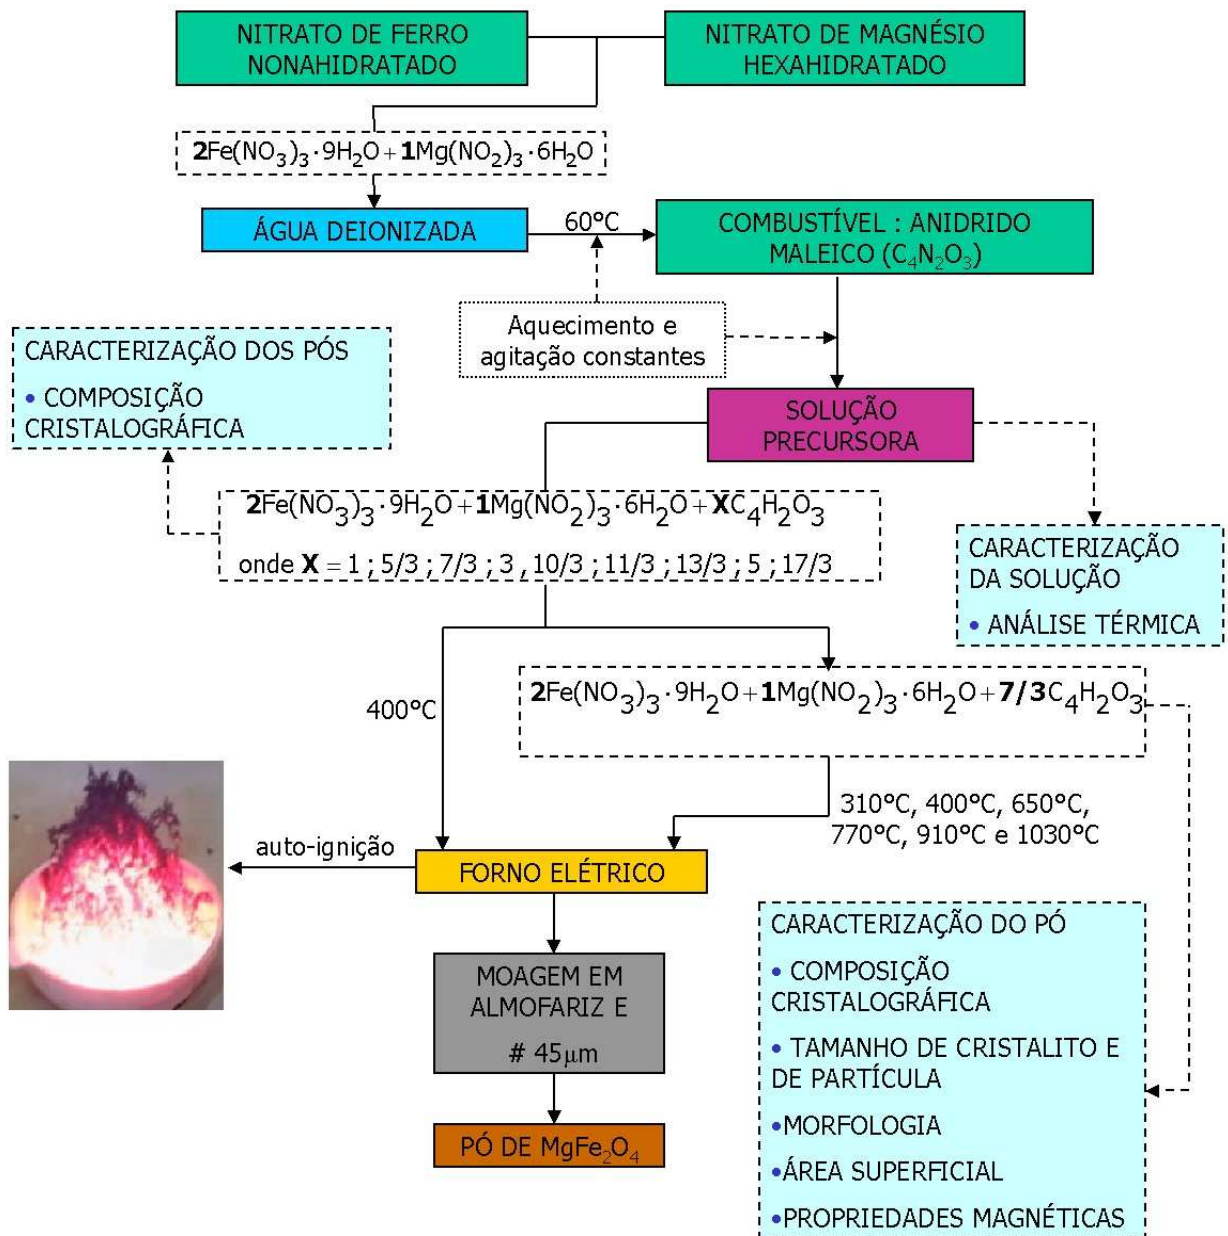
NITRATO DE FERRO NONAHIDRATADO

NITRATO DE MAGNÉSIO HEXAHIDRATADO

$\mathbf{2}Fe(NO_3)_3 \cdot 9H_2O + \mathbf{1}Mg(NO_2)_3 \cdot 6H_2O$

ÁGUA DEIONIZADA

60°C

COMBUSTÍVEL : ANIDRIDO MALEICO ($C_4N_2O_3$)

Aquecimento e agitação constantes

CARACTERIZAÇÃO DOS PÓS

• COMPOSIÇÃO CRISTALOGRÁFICA

SOLUÇÃO PRECURSORA

$\mathbf{2}Fe(NO_3)_3 \cdot 9H_2O + \mathbf{1}Mg(NO_2)_3 \cdot 6H_2O + \mathbf{X}C_4H_2O_3$

onde $\mathbf{X} = 1 ; 5/3 ; 7/3 ; 3 , 10/3 ; 11/3 ; 13/3 ; 5 ; 17/3$

CARACTERIZAÇÃO DA SOLUÇÃO

• ANÁLISE TÉRMICA

400°C

$\mathbf{2}Fe(NO_3)_3 \cdot 9H_2O + \mathbf{1}Mg(NO_2)_3 \cdot 6H_2O + \mathbf{7/3}C_4H_2O_3$

310°C, 400°C, 650°C, 770°C, 910°C e 1030°C

auto-ignição

FORNO ELÉTRICO

MOAGEM EM ALMOFARIZ E

# 45$\mu$m

PÓ DE $MgFe_2O_4$

CARACTERIZAÇÃO DO PÓ

• COMPOSIÇÃO CRISTALOGRÁFICA

• TAMANHO DE CRISTALITO E DE PARTÍCULA

•MORFOLOGIA

•ÁREA SUPERFICIAL

•PROPRIEDADES MAGNÉTICAS